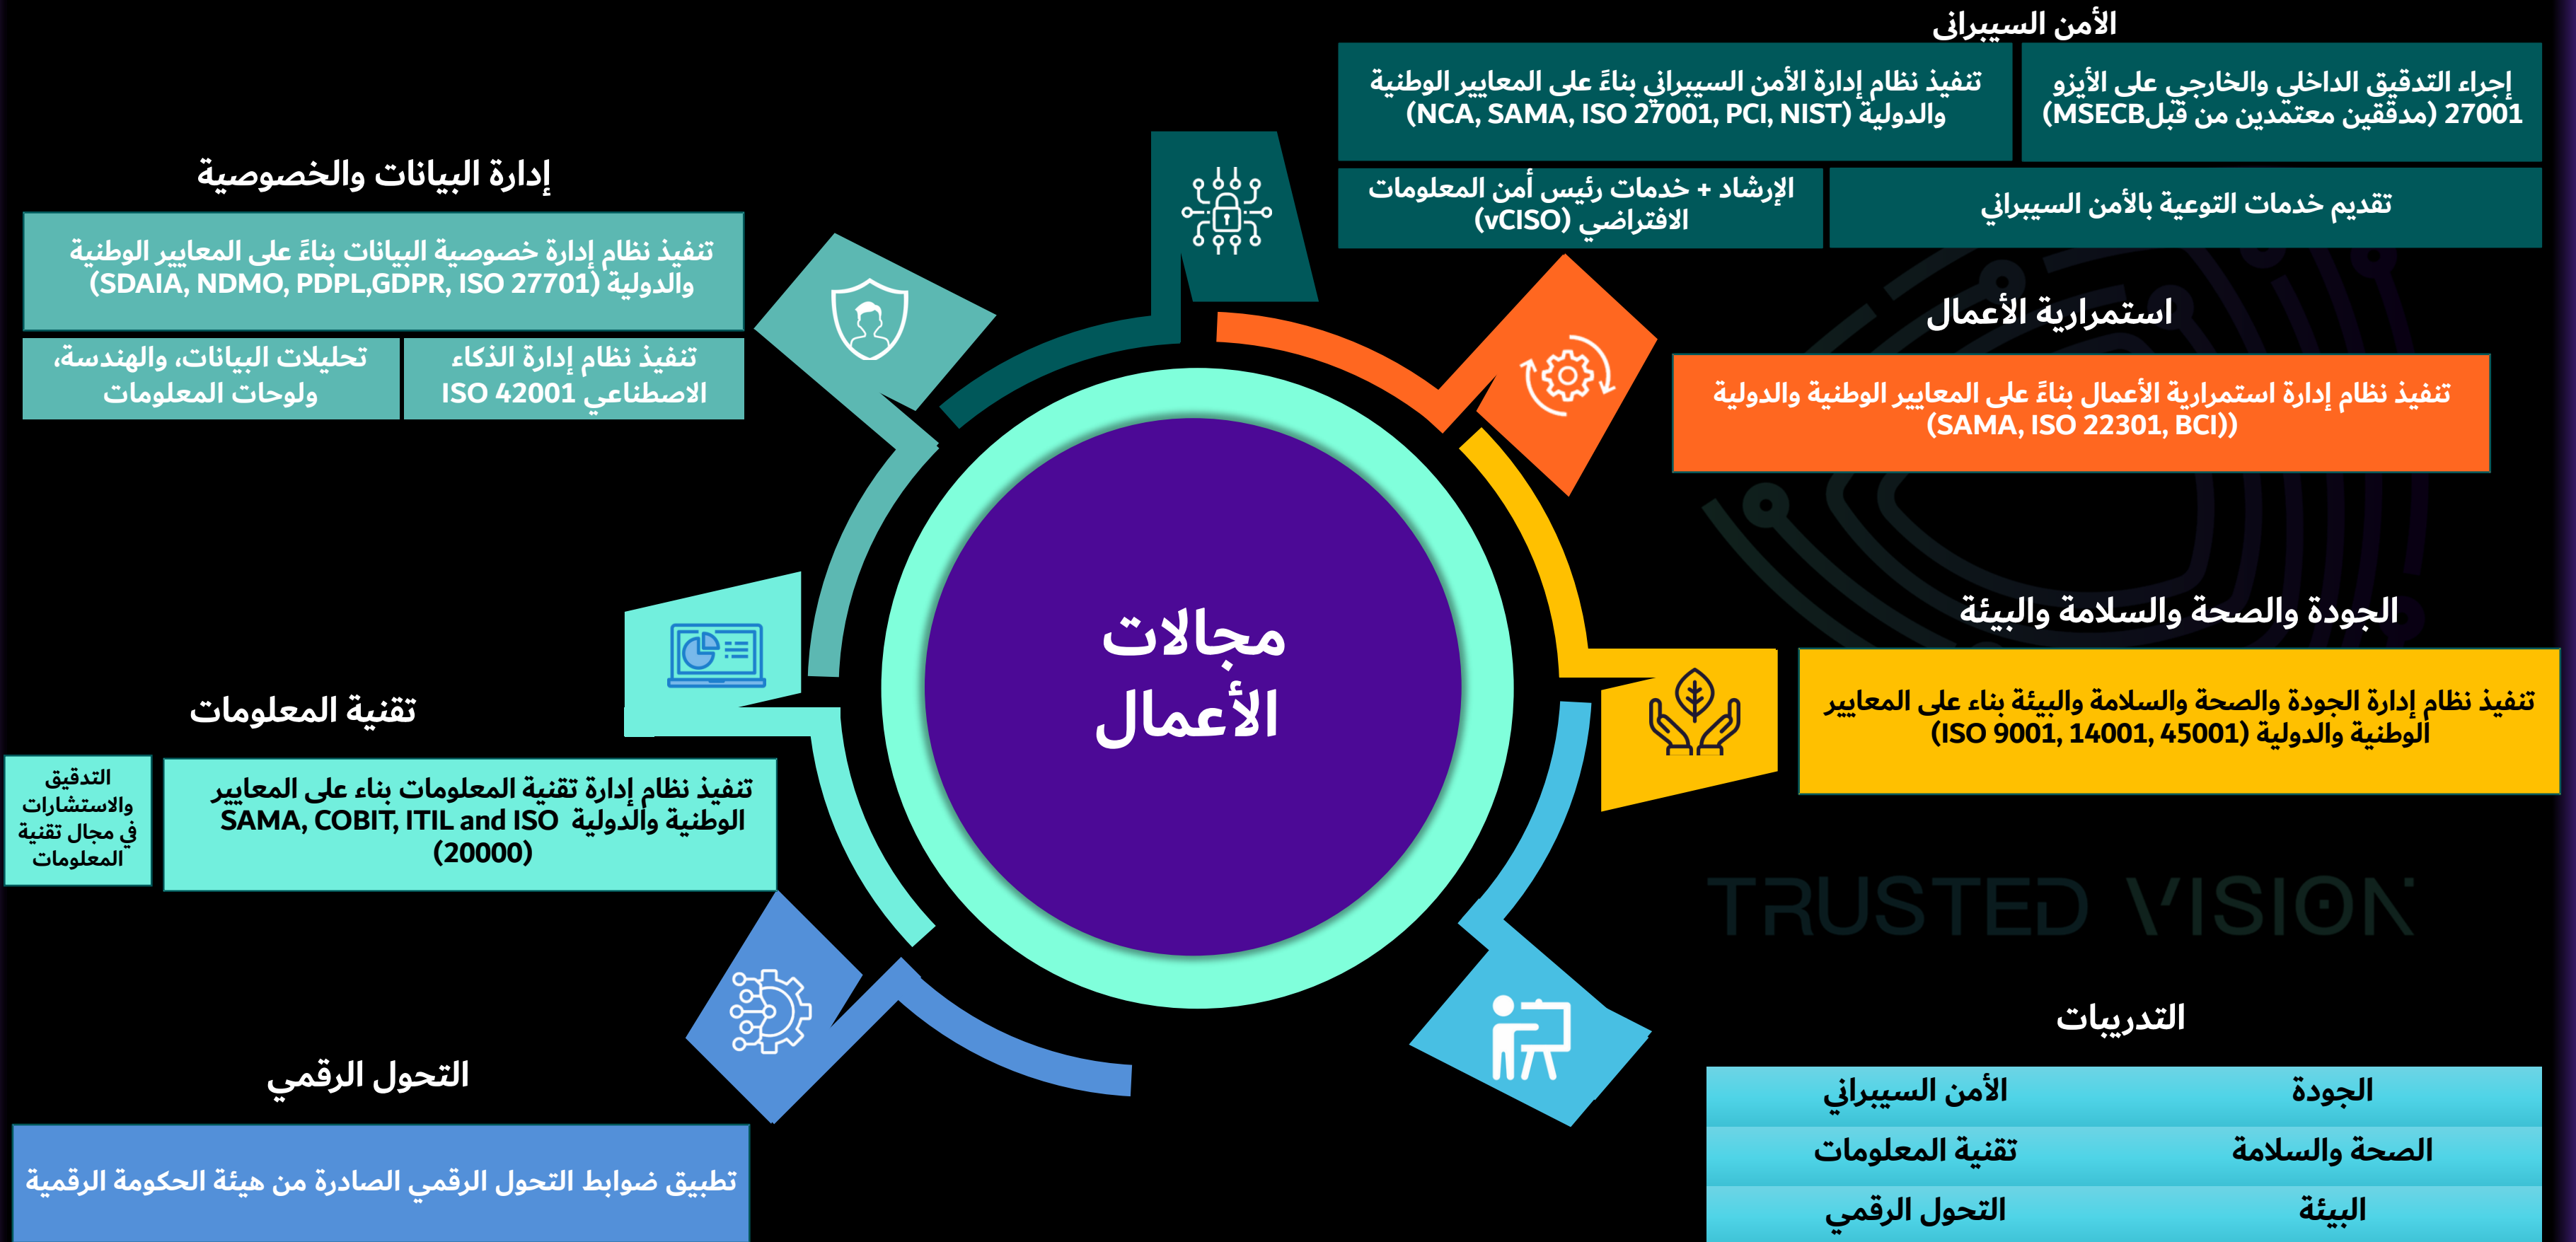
الأمن السيبراني

إجراء التدقيق الداخلي والخارجي على الأيزو 27001 (مدققين معتمدين من قبلMSECB)

تنفيذ نظام إدارة الأمن السيبراني بناءً على المعايير الوطنية والدولية (NCA, SAMA, ISO 27001, PCI, NIST)

تقديم خدمات التوعية بالأمن السيبراني

الإرشاد + خدمات رئيس أمن المعلومات الافتراضي (vCISO)

إدارة البيانات والخصوصية

تنفيذ نظام إدارة خصوصية البيانات بناءً على المعايير الوطنية والدولية (SDAIA, NDMO, PDPL,GDPR, ISO 27701)

تنفيذ نظام إدارة الذكاء الاصطناعي ISO 42001

تحليلات البيانات، والهندسة، ولوحات المعلومات

استمرارية الأعمال

تنفيذ نظام إدارة استمرارية الأعمال بناءً على المعايير الوطنية والدولية (SAMA, ISO 22301, BCI))

مجالات الأعمال

الجودة والصحة والسلامة والبيئة

تنفيذ نظام إدارة الجودة والصحة والسلامة والبيئة بناء على المعايير الوطنية والدولية (ISO 9001, 14001, 45001)

تقنية المعلومات

تنفيذ نظام إدارة تقنية المعلومات بناء على المعايير الوطنية والدولية SAMA, COBIT, ITIL and ISO (20000)

التدقيق والاستشارات في مجال تقنية المعلومات

TRUSTED VISION

التدريبات

| الجودة | الأمن السيبراني |
|---|---|
| الصحة والسلامة | تقنية المعلومات |
| البيئة | التحول الرقمي |

التحول الرقمي

تطبيق ضوابط التحول الرقمي الصادرة من هيئة الحكومة الرقمية